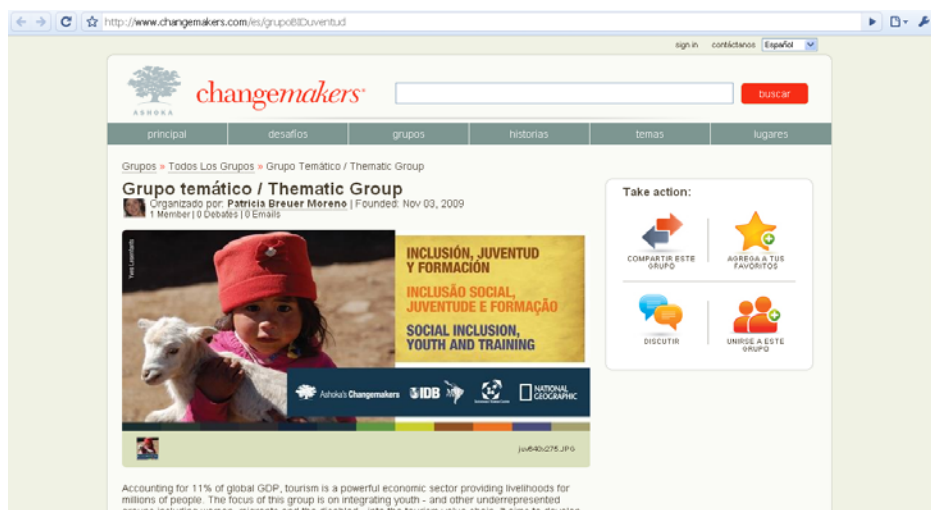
http://www.changemakers.com/es/grupoBIDJuventud

sign in contáctanos Español

ASHOKA changemakers

buscar

principal desafíos grupos historias temas lugares

Grupos » Todos Los Grupos » Grupo Temático / Thematic Group

Grupo temático / Thematic Group

Organizado por: Patricia Breuer Moreno | Founded: Nov 03, 2009
1 Member | 0 Debates | 0 Emails

INCLUSIÓN, JUVENTUD Y FORMACIÓN

INCLUSÃO SOCIAL, JUVENTUDE E FORMAÇÃO

SOCIAL INCLUSION, YOUTH AND TRAINING

Ashoka's Changemakers IDB NATIONAL GEOGRAPHIC

juv640x275.JPG

Take action:

COMPARTIR ESTE GRUPO

AGREGA A TUS FAVORITOS

DISCUTIR

UNIRSE A ESTE GRUPO

Accounting for 11% of global GDP, tourism is a powerful economic sector providing livelihoods for millions of people. The focus of this group is on integrating youth - and other underrepresented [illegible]